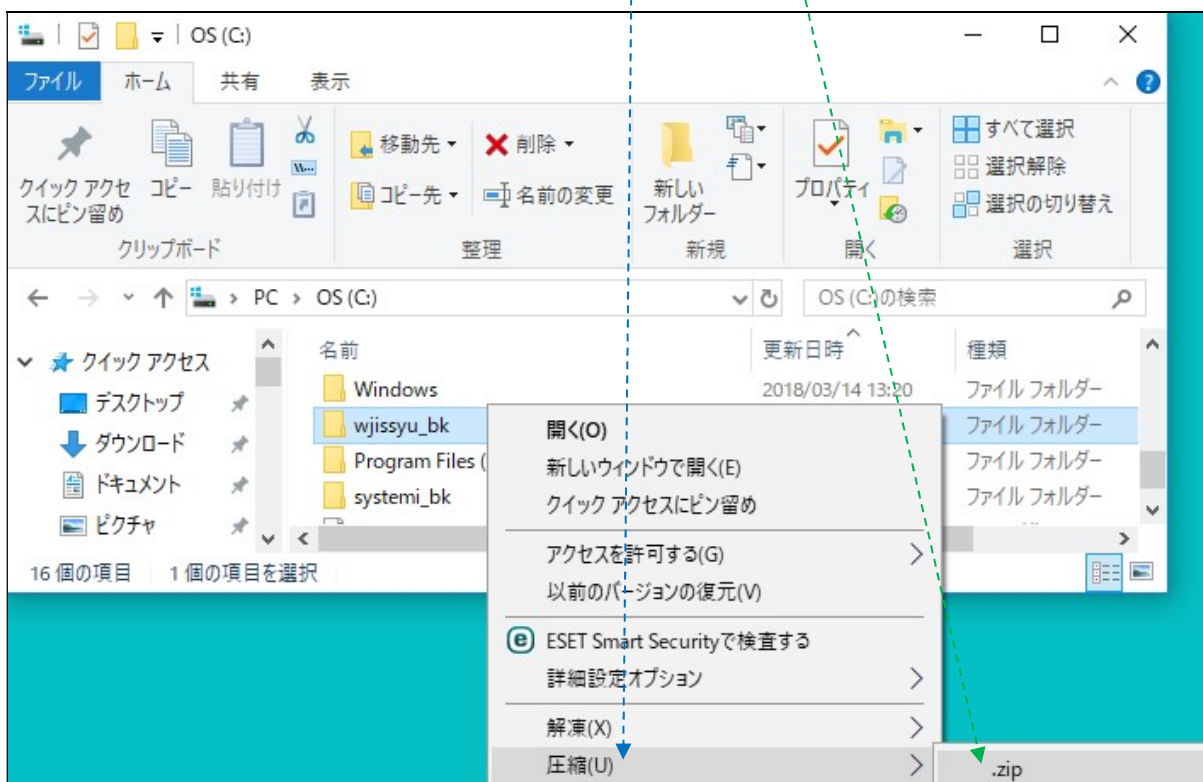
OS (C:)

ファイル ホーム 共有 表示

クイック アクセスにピン留め コピー 貼り付け
クリップボード

移動先 削除
コピー先 名前の変更
整理

新しいフォルダー
新規

プロパティ
開く

すべて選択
選択解除
選択の切り替え
選択

PC > OS (C:)

OS (C:)の検索

クイック アクセス
デスクトップ
ダウンロード
ドキュメント
ピクチャ

| 名前 | 更新日時 | 種類 |
|---|---|---|
| Windows | 2018/03/14 13:20 | ファイル フォルダー |
| wjissyu_bk | | ファイル フォルダー |
| Program Files ( | | ファイル フォルダー |
| systemi_bk | | ファイル フォルダー |

16 個の項目 1 個の項目を選択

開く(O)
新しいウィンドウで開く(E)
クイック アクセスにピン留め
アクセスを許可する(G)
以前のバージョンの復元(V)
ESET Smart Securityで検査する
詳細設定オプション
解凍(X)
圧縮(U)

.zip